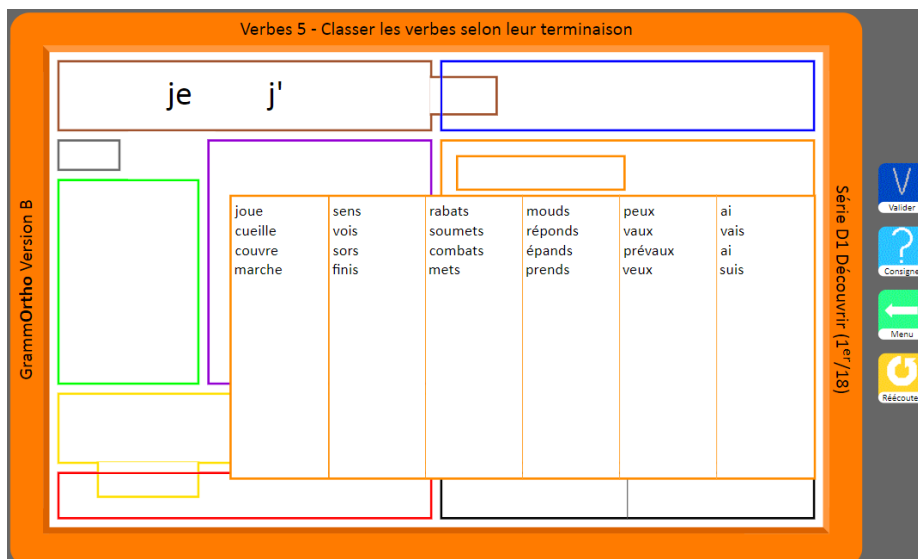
Verbes 5 - Classer les verbes selon leur terminaison

GrammOrtho Version B

je j'

| joue | sens | rabats | mouds | peux | ai |
|---|---|---|---|---|---|
| cueille | vois | soumets | réponds | vaux | vais |
| couvre | sors | combats | épands | prévaux | ai |
| marche | finis | mets | prends | veux | suis |

Série D1 Découvrir (1$^{er}$/18)

V
Valider
?
Consigne
Menu
Réécoute